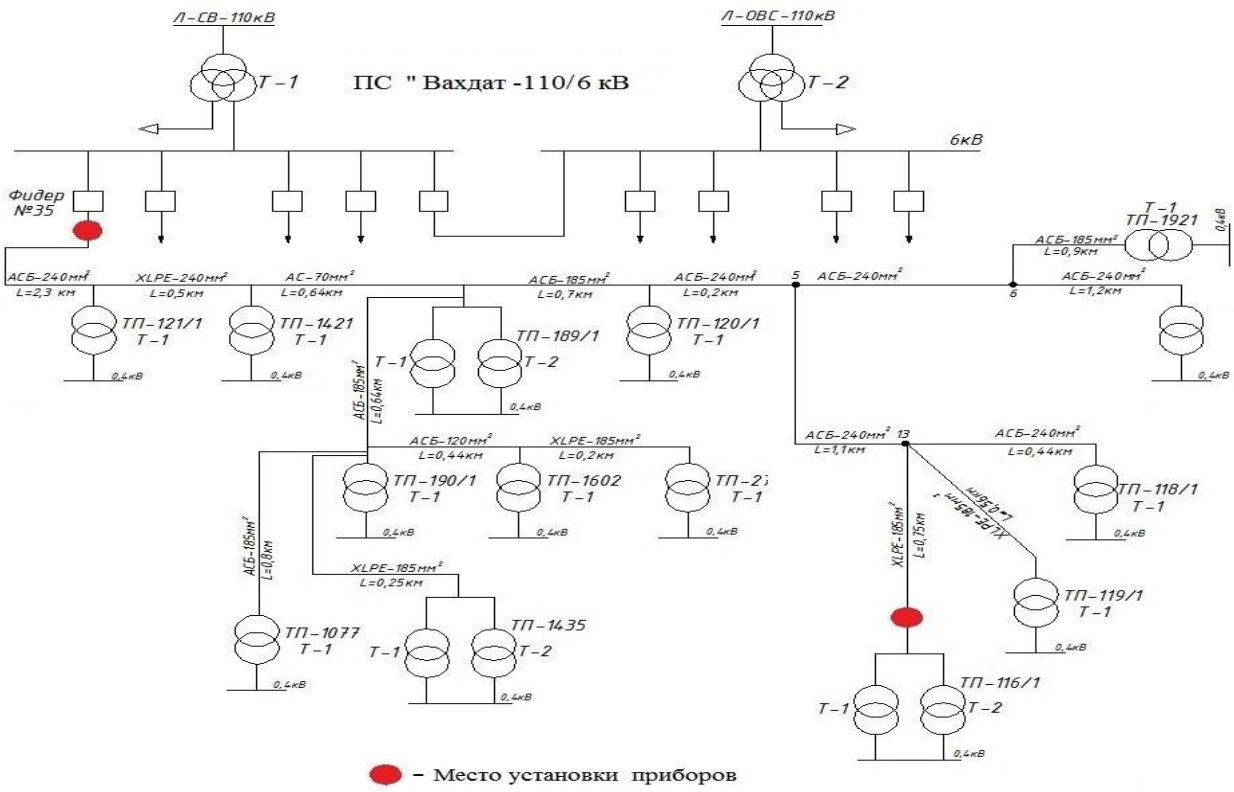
Л-СВ-110кВ

Л-ОВС-110кВ

Т-1

ПС " Вахдат -110/6 кВ

Т-2

6кВ

Фидер №35

Т-1 ТП-1921

0,4кВ

АСБ-185мм$^2$ L=0,9км

АСБ-240мм$^2$ L=2,3 км

XLPE-240мм$^2$ L=0,5км

АС-70мм$^2$ L=0,64км

АСБ-185мм$^2$ L=0,7км

АСБ-240мм$^2$ L=0,2км

5

АСБ-240мм$^2$

6

АСБ-240мм$^2$ L=1,2км

ТП-121/1 Т-1

0,4кВ

ТП-1421 Т-1

0,4кВ

Т-1

ТП-189/1 Т-2

0,4кВ

ТП-120/1 Т-1

0,4кВ

0,4кВ

АСБ-185мм$^2$ L=0,64км

АСБ-240мм$^2$ 13 L=1,1км

АСБ-240мм$^2$ L=0,44км

АСБ-120мм$^2$ L=0,44км

XLPE-185мм$^2$ L=0,2км

ТП-190/1 Т-1

0,4кВ

ТП-1602 Т-1

0,4кВ

ТП-2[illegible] Т-1

0,4кВ

ТП-118/1 Т-1

0,4кВ

XLPE-185мм$^2$ L=0,75км

XLPE-185мм$^2$ L=0,56км

АСБ-185мм$^2$ L=0,8км

XLPE-185мм$^2$ L=0,25км

ТП-119/1 Т-1

0,4кВ

ТП-1077 Т-1

0,4кВ

Т-1

ТП-1435 Т-2

0,4кВ

Т-1

ТП-116/1 Т-2

0,4кВ

- Место установки приборов